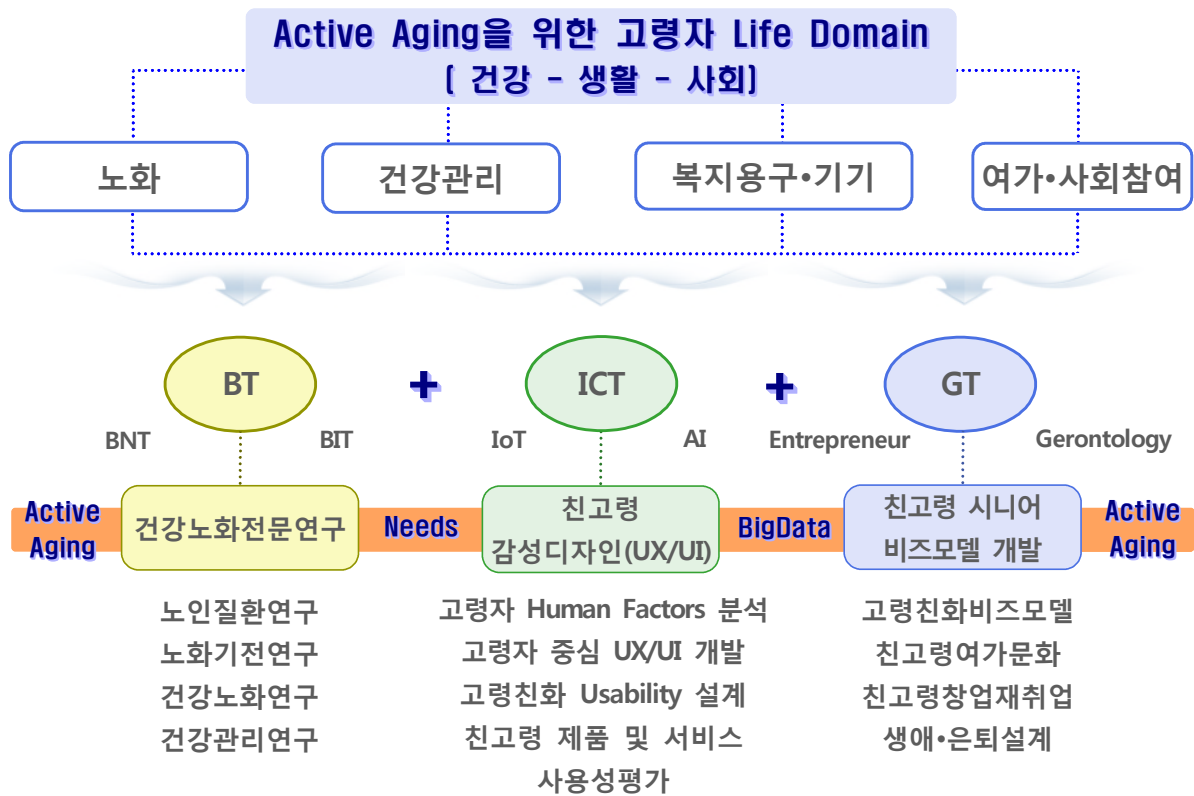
Active Aging을 위한 고령자 Life Domain
[ 건강 - 생활 - 사회]

노화

건강관리

복지용구•기기

여가•사회참여

BT

+

ICT

+

GT

BNT

BIT

IoT

AI

Entrepreneur

Gerontology

Active Aging

건강노화전문연구

Needs

친고령 감성디자인(UX/UI)

BigData

친고령 시니어 비즈모델 개발

Active Aging

노인질환연구
노화기전연구
건강노화연구
건강관리연구

고령자 Human Factors 분석
고령자 중심 UX/UI 개발
고령친화 Usability 설계
친고령 제품 및 서비스 사용성평가

고령친화비즈모델
친고령여가문화
친고령창업재취업
생애•은퇴설계